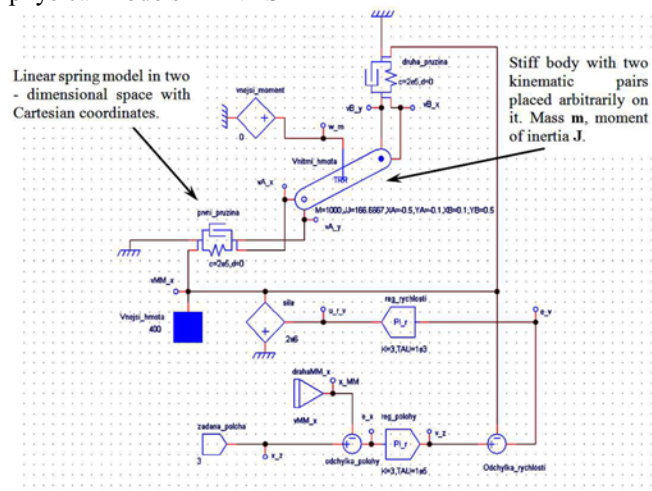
Linear spring model in two - dimensional space with Cartesian coordinates.

Stiff body with two kinematic pairs placed arbitrarily on it. Mass **m**, moment of inertia **J**.

druha_pruzina

c=2e6,d=0

vB_y

vB_x

vnejsi_moment

0

w_m

Vnitrni_hmota

TRN

vA_x

M=1000,J=166.6667,XA=-0.5,YA=-0.1,XB=0.1,YB=0.5

vA_y

prvni_pruzina

c=2e6,d=0

vMM_x

Vnejsi_hmota

400

sila

u_r_v

reg_rychlosti

PI_r

e_v

2e6

K=3,TAU=1e3

drahaMM_x

s_MM

vMM_x

e_x

reg_polohy

zadana_poloha

PI_r

v_z

3

x_z

odchylka_polohy

K=3,TAU=1e5

Odchylka_rychlosti